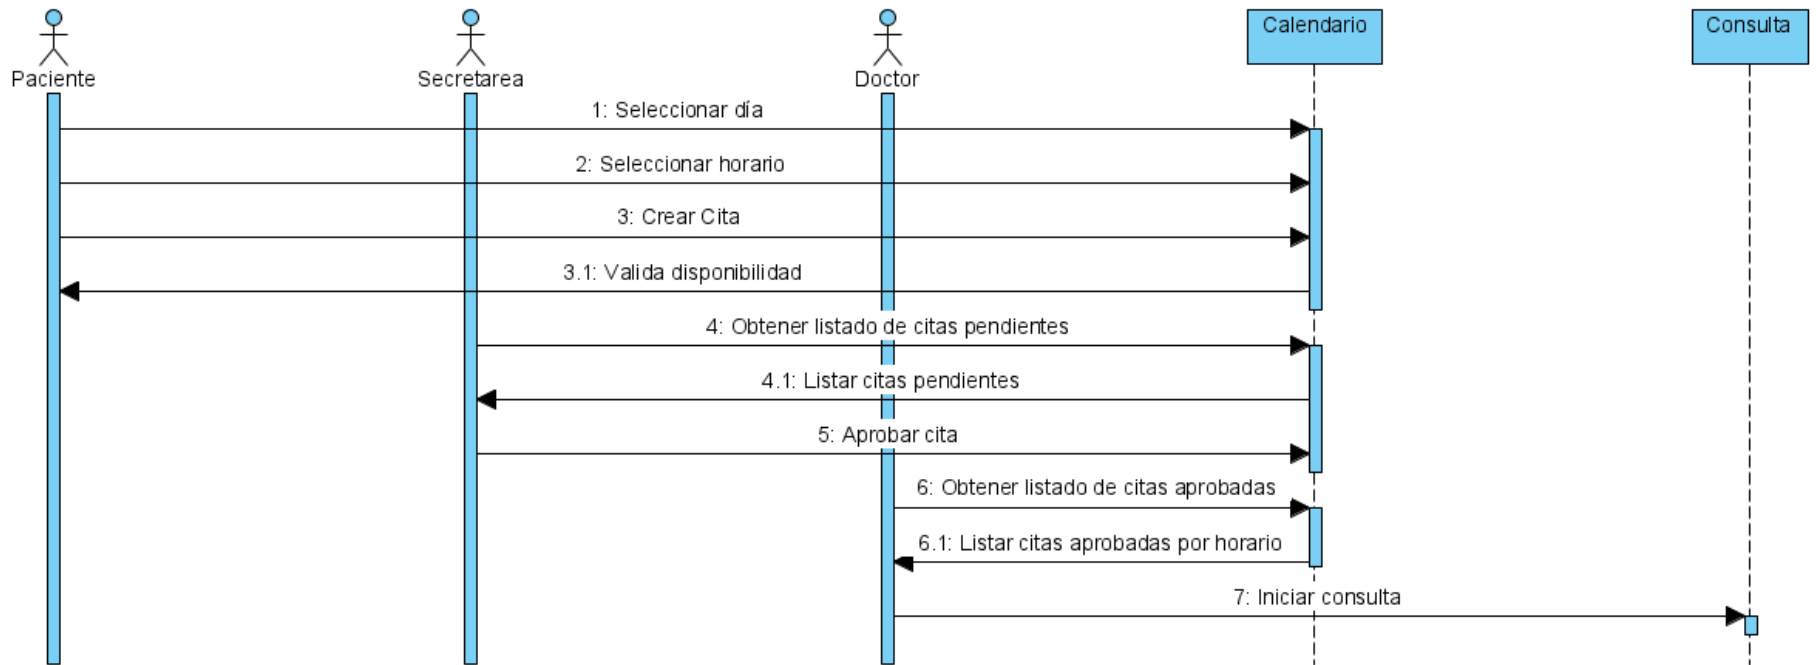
Paciente
Secretarea
Doctor
Calendario
Consulta

1: Seleccionar día
2: Seleccionar horario
3: Crear Cita
3.1: Valida disponibilidad
4: Obtener listado de citas pendientes
4.1: Listar citas pendientes
5: Aprobar cita
6: Obtener listado de citas aprobadas
6.1: Listar citas aprobadas por horario
7: Iniciar consulta